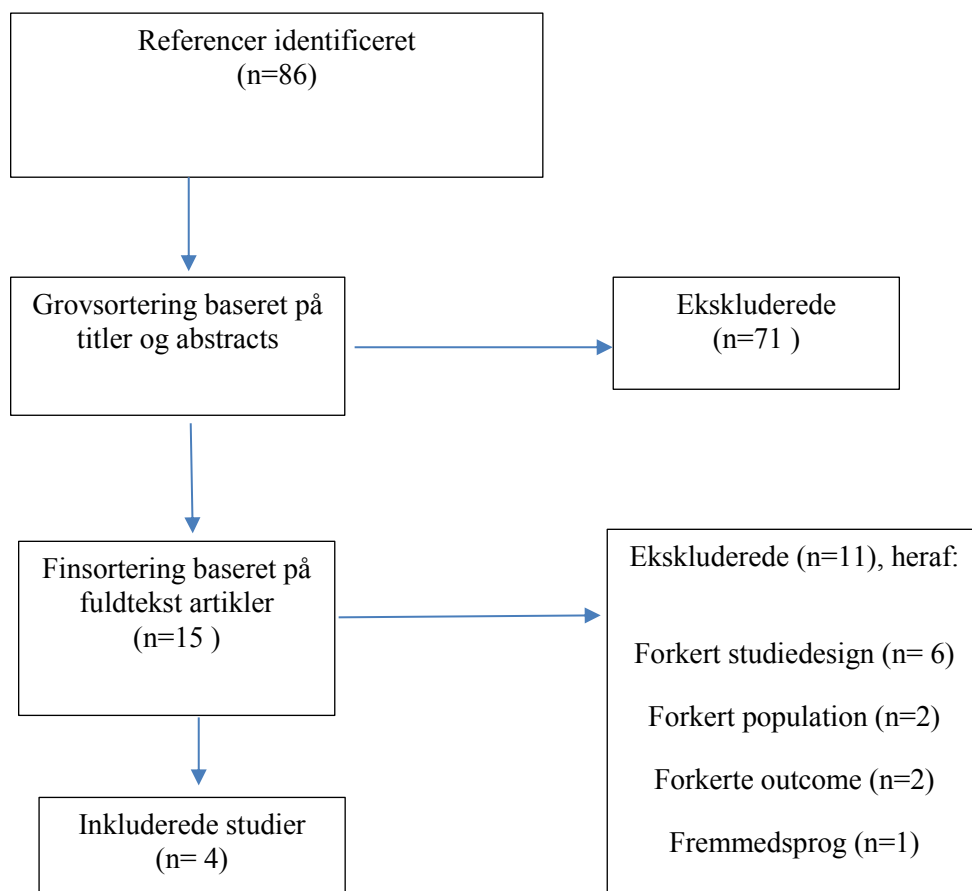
Referencer identificeret
(n=86)

Grovsortering baseret på titler og abstracts

Ekskluderede
(n=71 )

Finsortering baseret på fuldtekst artikler
(n=15 )

Ekskluderede (n=11), heraf:

Forkert studiedesign (n= 6)

Forkert population (n=2)

Forkerte outcome (n=2)

Fremmedsprog (n=1)

Inkluderede studier
(n= 4)